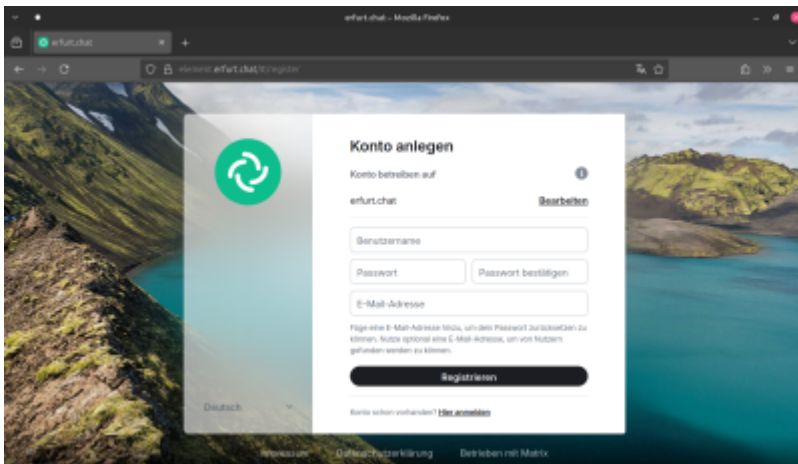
erfurt.chat – Mozilla Firefox

erfurt.chat

element.erfurt.chat/#/register

Konto anlegen

Konto betreiben auf

erfurt.chat

Bearbeiten

Benutzername

Passwort

Passwort bestätigen

E-Mail-Adresse

Füge eine E-Mail-Adresse hinzu, um dein Passwort zurücksetzen zu können. Nutze optional eine E-Mail-Adresse, um von Nutzern gefunden werden zu können.

Registrieren

Konto schon vorhanden? Hier anmelden

Deutsch

Impressum

Datenschutzerklärung

Betrieben mit Matrix